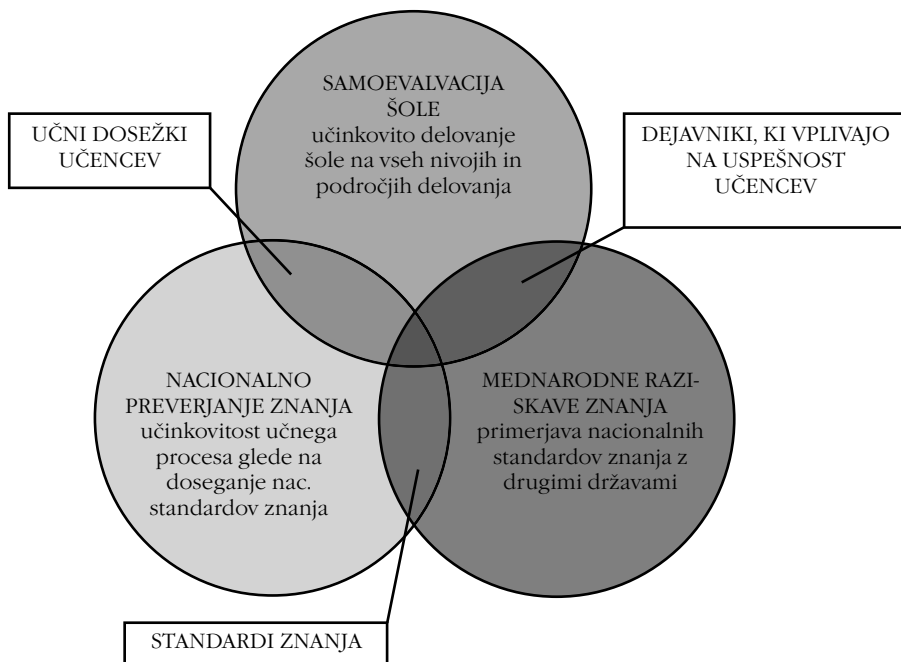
SAMOEVALVACIJA ŠOLE
učinkovito delovanje šole na vseh nivojih in področjih delovanja

UČNI DOSEŽKI UČENCEV

DEJAVNIKI, KI VPLIVAJO NA USPEŠNOST UČENCEV

NACIONALNO PREVERJANJE ZNANJA
učinkovitost učnega procesa glede na doseganje nac. standardov znanja

MEDNARODNE RAZISKAVE ZNANJA
primerjava nacionalnih standardov znanja z drugimi državami

STANDARDI ZNANJA